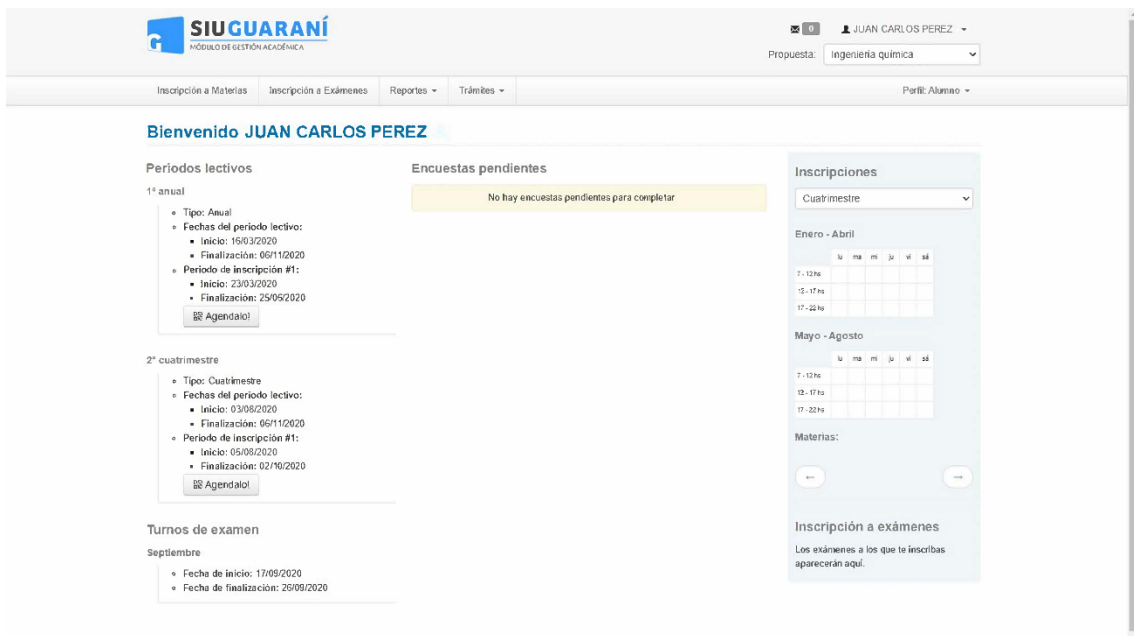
SIUGUARANÍ
MÓDULO DE GESTIÓN ACADÉMICA

0 JUAN CARLOS PEREZ
Propuesta: Ingeniería química

Inscripción a Materias | Inscripción a Exámenes | Reportes | Trámites | Perfil: Alumno

Bienvenido JUAN CARLOS PEREZ

Periodos lectivos

1º anual
- Tipo: Anual
- Fechas del periodo lectivo:
  - Inicio: 16/03/2020
  - Finalización: 06/11/2020
- Periodo de inscripción #1:
  - Inicio: 23/03/2020
  - Finalización: 25/05/2020

Agendalo!

2º cuatrimestre
- Tipo: Cuatrimestre
- Fechas del periodo lectivo:
  - Inicio: 03/08/2020
  - Finalización: 06/11/2020
- Periodo de inscripción #1:
  - Inicio: 05/08/2020
  - Finalización: 02/10/2020

Agendalo!

Turnos de examen

Septiembre
- Fecha de inicio: 17/09/2020
- Fecha de finalización: 26/09/2020

Encuestas pendientes

No hay encuestas pendientes para completar

Inscripciones

Cuatrimestre

Enero - Abril

| | lu | ma | mi | ju | vi | sá |
|---|---|---|---|---|---|---|
| 7 - 12 hs | | | | | | |
| 12 - 17 hs | | | | | | |
| 17 - 22 hs | | | | | | |

Mayo - Agosto

| | lu | ma | mi | ju | vi | sá |
|---|---|---|---|---|---|---|
| 7 - 12 hs | | | | | | |
| 12 - 17 hs | | | | | | |
| 17 - 22 hs | | | | | | |

Materias:

← →

Inscripción a exámenes

Los exámenes a los que te inscribas aparecerán aquí.